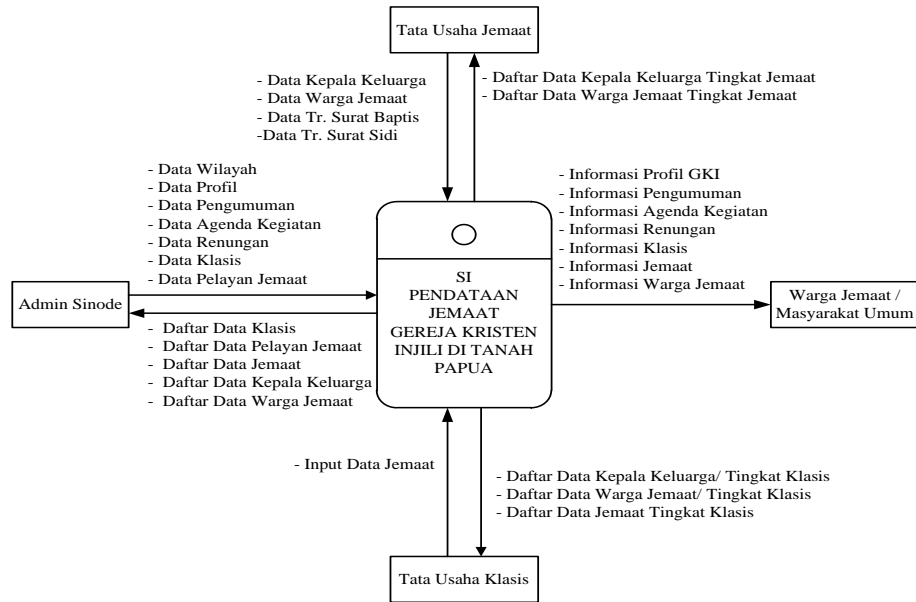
Tata Usaha Jemaat

- Data Kepala Keluarga
- Data Warga Jemaat
- Data Tr. Surat Baptis
-Data Tr. Surat Sidi

- Daftar Data Kepala Keluarga Tingkat Jemaat
- Daftar Data Warga Jemaat Tingkat Jemaat

- Data Wilayah
- Data Profil
- Data Pengumuman
- Data Agenda Kegiatan
- Data Renungan
- Data Klasis
- Data Pelayan Jemaat

- Informasi Profil GKI
- Informasi Pengumuman
- Informasi Agenda Kegiatan
- Informasi Renungan
- Informasi Klasis
- Informasi Jemaat
- Informasi Warga Jemaat

Admin Sinode

SI PENDATAAN JEMAAT GEREJA KRISTEN INJILI DI TANAH PAPUA

Warga Jemaat / Masyarakat Umum

- Daftar Data Klasis
- Daftar Data Pelayan Jemaat
- Daftar Data Jemaat
- Daftar Data Kepala Keluarga
- Daftar Data Warga Jemaat

- Input Data Jemaat

- Daftar Data Kepala Keluarga/ Tingkat Klasis
- Daftar Data Warga Jemaat/ Tingkat Klasis
- Daftar Data Jemaat Tingkat Klasis

Tata Usaha Klasis